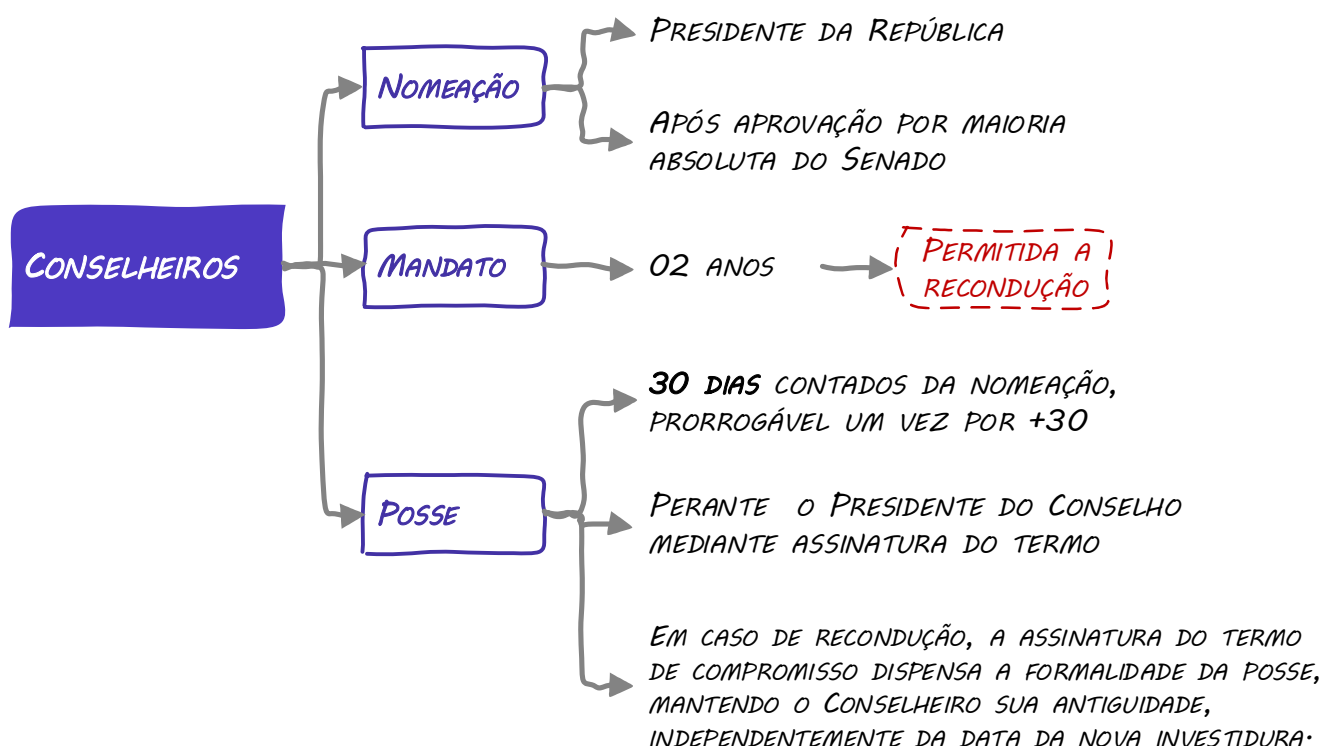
Conselheiros

Nomeação

Presidente da República

Após aprovação por maioria absoluta do Senado

Mandato

02 anos

Permitida a recondução

Posse

30 dias contados da nomeação, prorrogável um vez por +30

Perante o Presidente do Conselho mediante assinatura do termo

Em caso de recondução, a assinatura do termo de compromisso dispensa a formalidade da posse, mantendo o Conselheiro sua antiguidade, independentemente da data da nova investidura.